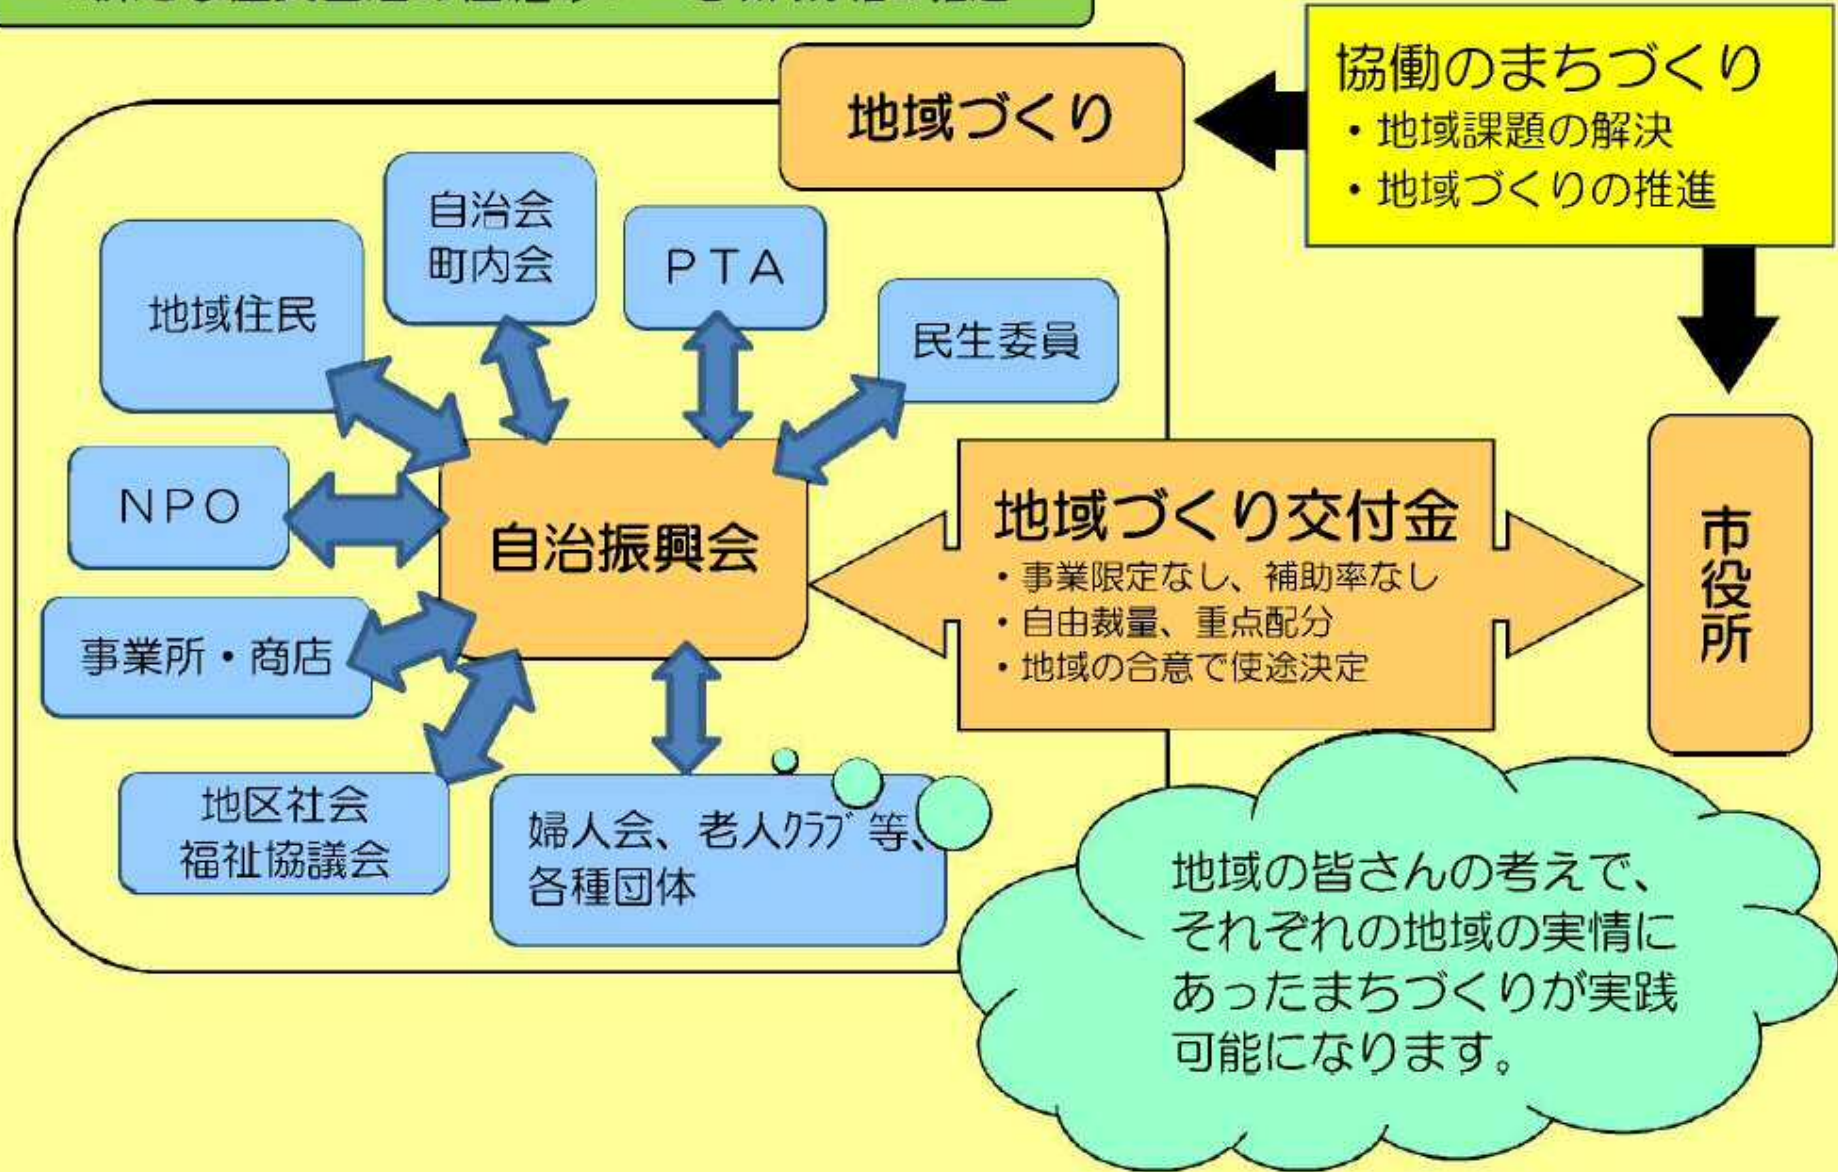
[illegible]

協働のまちづくり
・地域課題の解決
・地域づくりの推進

地域づくり

自治会
町内会

PTA

地域住民

民生委員

NPO

自治振興会

地域づくり交付金
・事業限定なし、補助率なし
・自由裁量、重点配分
・地域の合意で使途決定

市役所

事業所・商店

地区社会
福祉協議会

婦人会、老人ｸﾗﾌﾞ等、
各種団体

地域の皆さんの考えで、それぞれの地域の実情にあったまちづくりが実践可能になります。